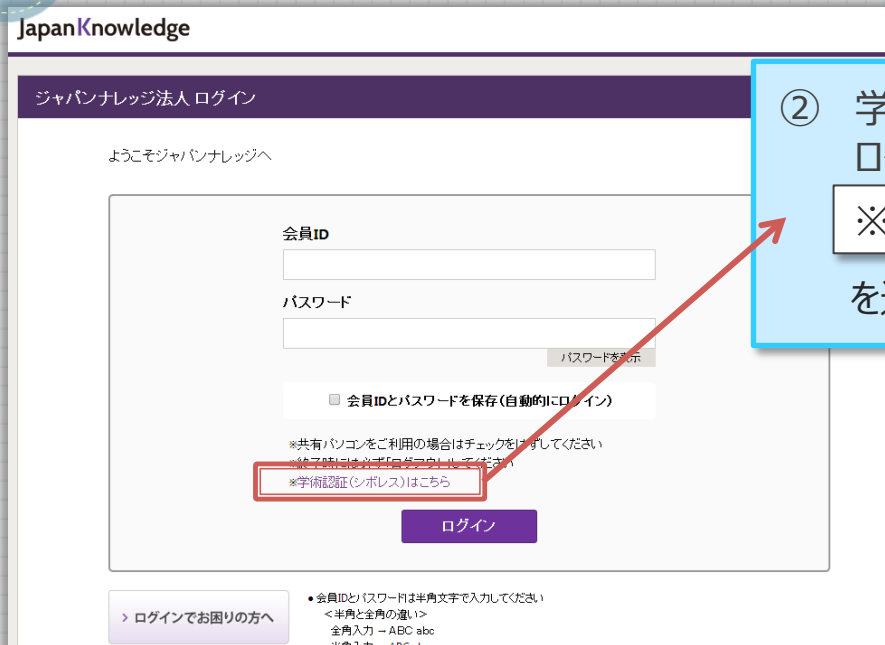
JapanKnowledge

ジャパンナレッジ法人 ログイン

ようこそジャパンナレッジへ

会員ID

パスワード

パスワードを表示

会員IDとパスワードを保存(自動的にログイン)

※共有パソコンをご利用の場合はチェックをはずしてください
※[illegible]
※学術認証(シボレス)はこちら

ログイン

› ログインでお困りの方へ

● 会員IDとパスワードは半角文字で入力してください
<半角と全角の違い>
全角入力 → ＡＢＣ ａｂｃ
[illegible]

② 学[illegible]
ロ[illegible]
※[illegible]
を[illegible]